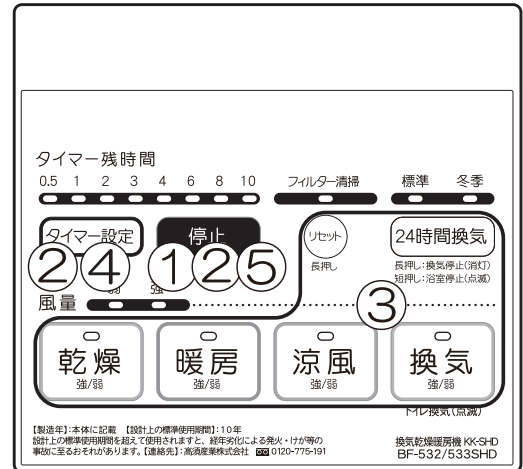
タイマー残時間
0.5 1 2 3 4 6 8 10
フィルター清掃
標準 冬季

タイマー設定
停止
リセット
長押し
24時間換気
長押し：換気停止(消灯)
短押し：浴室停止(点滅)

② ④ ① ② ⑤
風量 弱 強
③

乾燥 強/弱
暖房 強/弱
涼風 強/弱
換気 強/弱
ﾍﾚ換気(点滅)

【製造年】:本体に記載 【設計上の標準使用期間】:10年
設計上の標準使用期間を超えて使用されますと、経年劣化による発火・けが等の事故に至るおそれがあります。【連絡先】:高須産業株式会社 0120-775-191

換気乾燥暖房機 KK-SHD
BF-532/533SHD